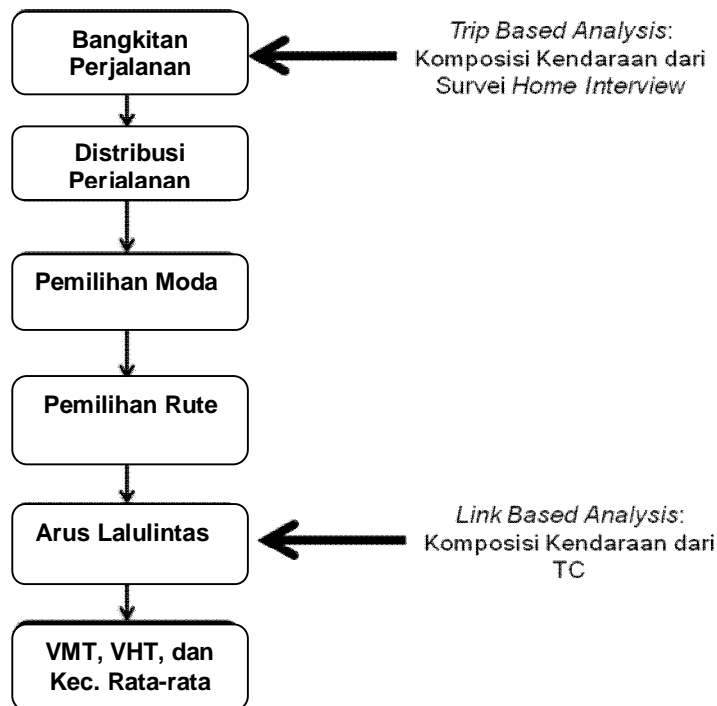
Bangkitan Perjalanan

Trip Based Analysis: Komposisi Kendaraan dari Survei Home Interview

Distribusi Perjalanan

Pemilihan Moda

Pemilihan Rute

Arus Lalulintas

Link Based Analysis: Komposisi Kendaraan dari TC

VMT, VHT, dan Kec. Rata-rata